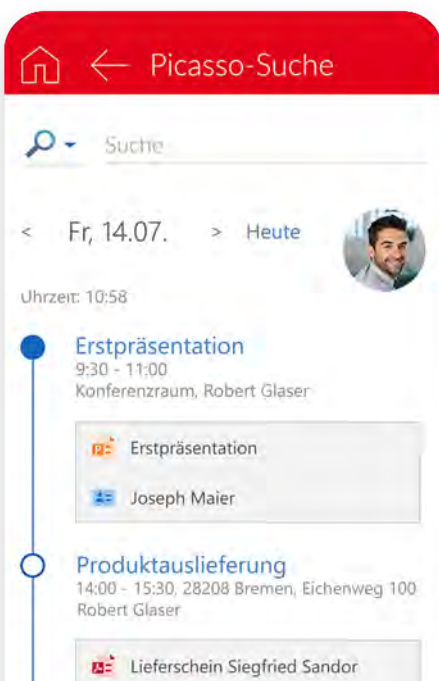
Picasso-Suche

Suche

< Fr, 14.07. > Heute

Uhrzeit: 10:58

Erstpräsentation
9:30 - 11:00
Konferenzraum, Robert Glaser

Erstpräsentation

Joseph Maier

Produktauslieferung
14:00 - 15:30, 28208 Bremen, Eichenweg 100
Robert Glaser

Lieferschein Siegfried Sandor